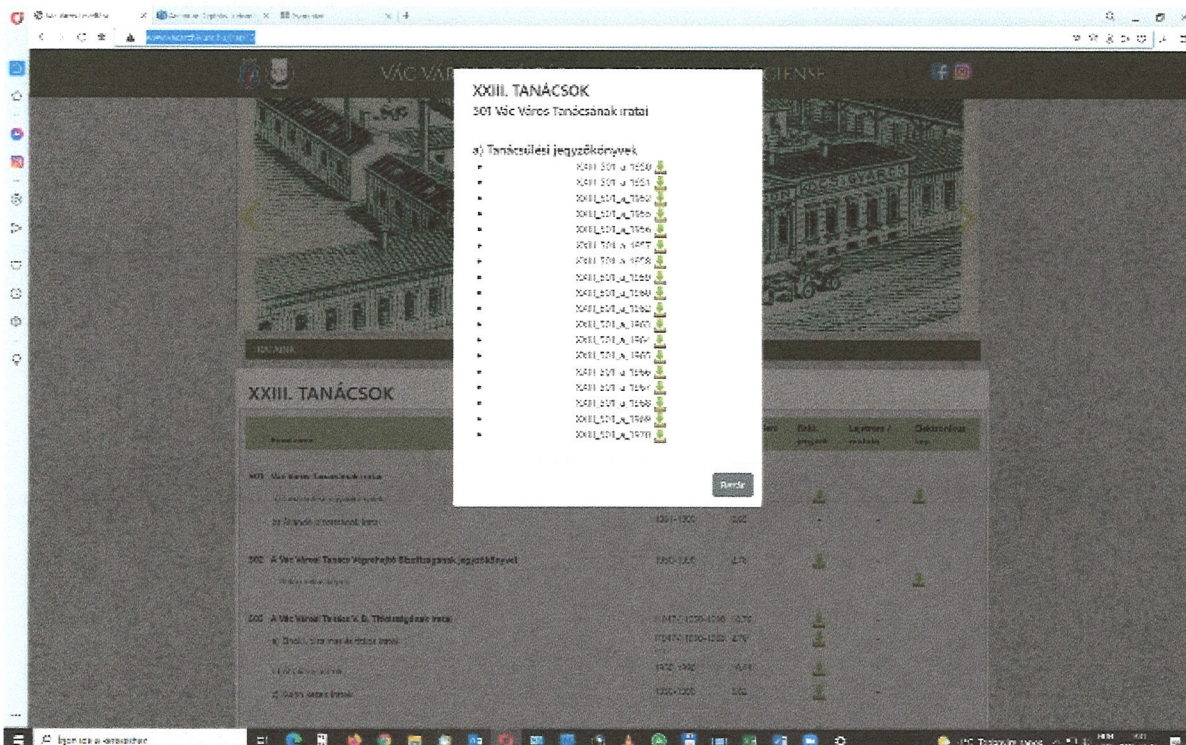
XXIII. TANÁCSOK

301 Vác Város Tanácsának iratai

a) Tanácsülési jegyzőkönyvek

- XXIII_301_a_1950
- XXIII_301_a_1951
- XXIII_301_a_1952
- XXIII_301_a_1955
- XXIII_301_a_1956
- XXIII_301_a_1957
- XXIII_301_a_1958
- XXIII_301_a_1959
- XXIII_301_a_1960
- XXIII_301_a_1962
- XXIII_301_a_1963
- XXIII_301_a_1964
- XXIII_301_a_1965
- XXIII_301_a_1966
- XXIII_301_a_1967
- XXIII_301_a_1968
- XXIII_301_a_1969
- XXIII_301_a_1970

Bezár

VÁC VÁR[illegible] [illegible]CIENSE

XXIII. TANÁCSOK

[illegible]

301 Vác Város Tanácsának iratai

b) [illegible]

1950-1990

302 A Váci Városi Tanács Végrehajtó Bizottságának jegyzőkönyvei

303 A Váci Városi Tanács V. B. Titkárságának iratai

Ebben az esetben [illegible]